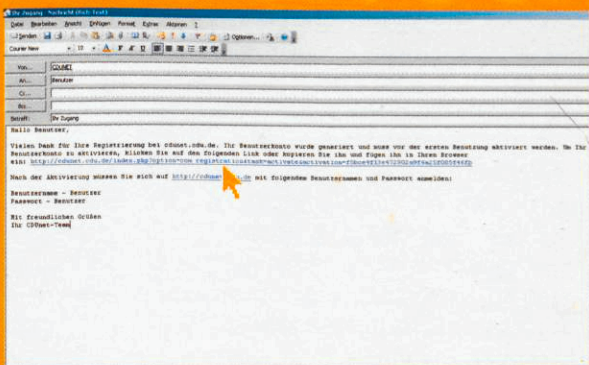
Ihr Zugang - Nachricht (Nur-Text)

Datei Bearbeiten Ansicht Einfügen Format Extras Aktionen ?

Senden Optionen...

Courier New 10 A F K U

Von... CDUNET

An... Benutzer

Cc...

Bcc...

Betreff: Ihr Zugang

Hallo Benutzer,

Vielen Dank für Ihre Registrierung bei cdunet.cdu.de. Ihr Benutzerkonto wurde generiert und muss vor der ersten Benutzung aktiviert werden. Um Ihr Benutzerkonto zu aktivieren, klicken Sie auf den folgenden Link oder kopieren Sie ihn und fügen ihn in Ihren Browser ein: http://cdunet.cdu.de/index.php?option=com_registration&task=activate&activation=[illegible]

Nach der Aktivierung müssen Sie sich auf http://cdunet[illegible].de mit folgendem Benutzernamen und Passwort anmelden:

Benutzername - Benutzer
Passwort - Benutzer

Mit freundlichen Grüßen
Ihr CDUnet-Team